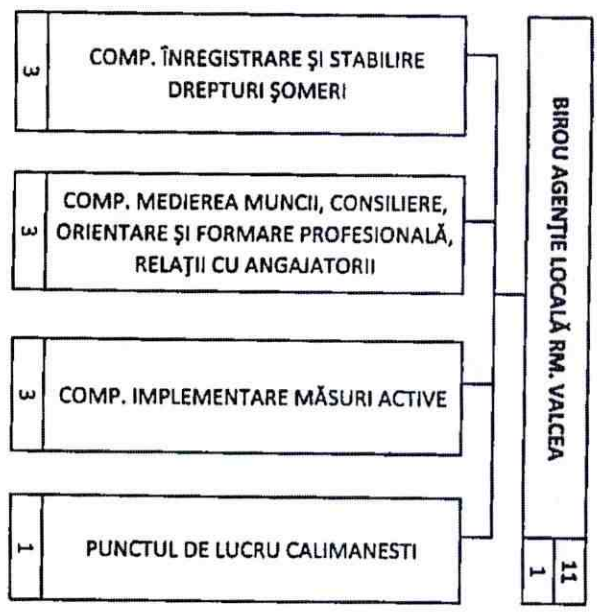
3
COMP. ÎNREGISTRARE ŞI STABILIRE DREPTURI ŞOMERI

3
COMP. MEDIEREA MUNCII, CONSILIERE, ORIENTARE ŞI FORMARE PROFESIONALĂ, RELAŢII CU ANGAJATORII

3
COMP. IMPLEMENTARE MĂSURI ACTIVE

1
PUNCTUL DE LUCRU CALIMANESTI

BIROU AGENŢIE LOCALĂ RM. VALCEA

1
11